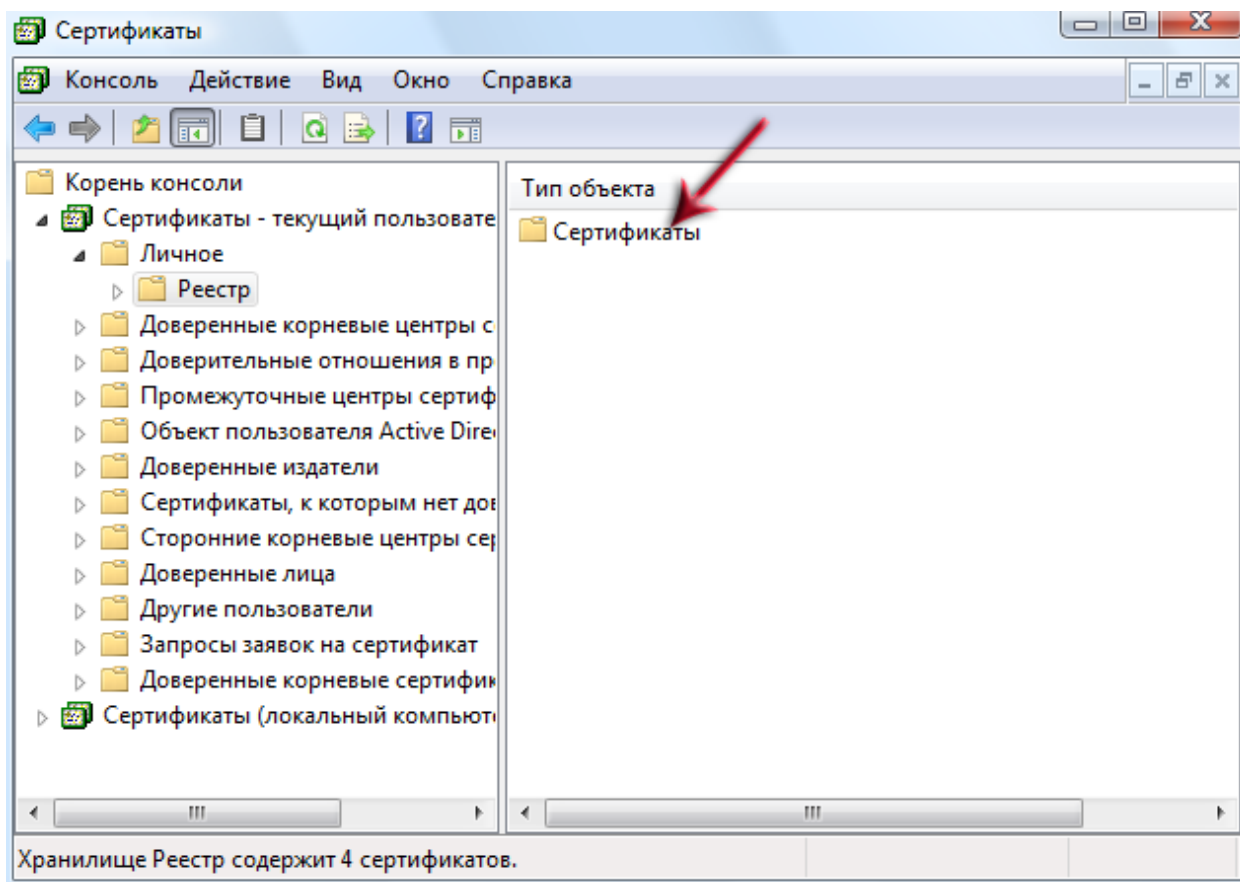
Сертификаты

Консоль Действие Вид Окно Справка

Корень консоли
Сертификаты - текущий пользовате
Личное
Реестр
Доверенные корневые центры с
Доверительные отношения в пр
Промежуточные центры сертиф
Объект пользователя Active Dire
Доверенные издатели
Сертификаты, к которым нет дов
Сторонние корневые центры се
Доверенные лица
Другие пользователи
Запросы заявок на сертификат
Доверенные корневые сертифик
Сертификаты (локальный компьют

Тип объекта
Сертификаты

Хранилище Реестр содержит 4 сертификатов.